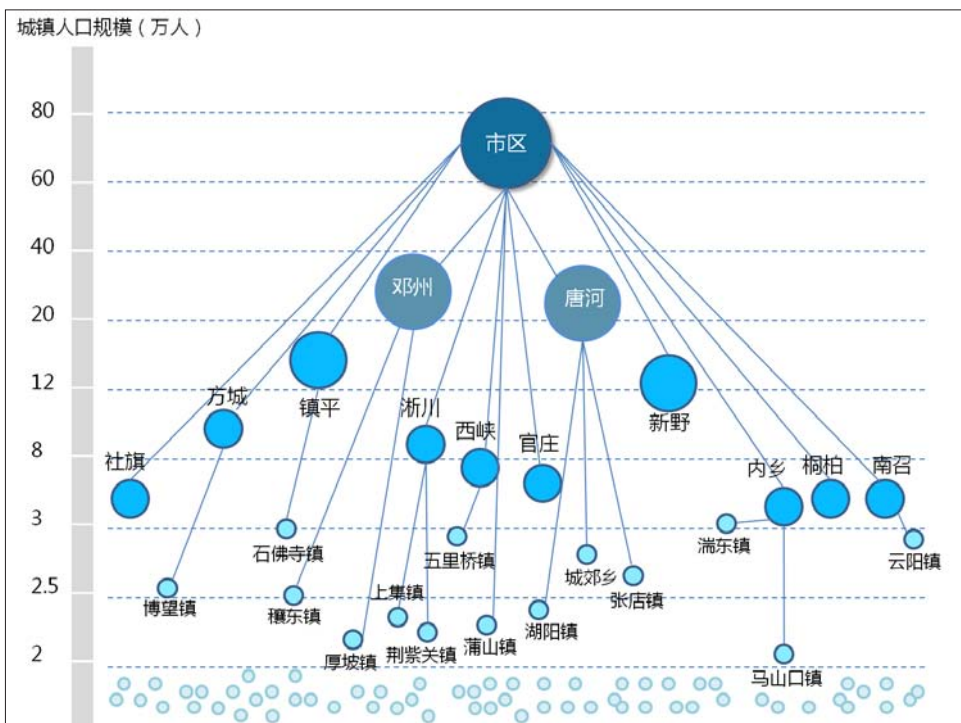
城镇人口规模（万人）

80
60
40
20
12
8
3
2.5
2

市区
邓州
唐河
镇平
方城
淅川
西峡
官庄
新野
社旗
内乡
桐柏
南召
石佛寺镇
五里桥镇
城郊乡
湍东镇
云阳镇
博望镇
穰东镇
上集镇
张店镇
湖阳镇
蒲山镇
荆紫关镇
厚坡镇
马山口镇